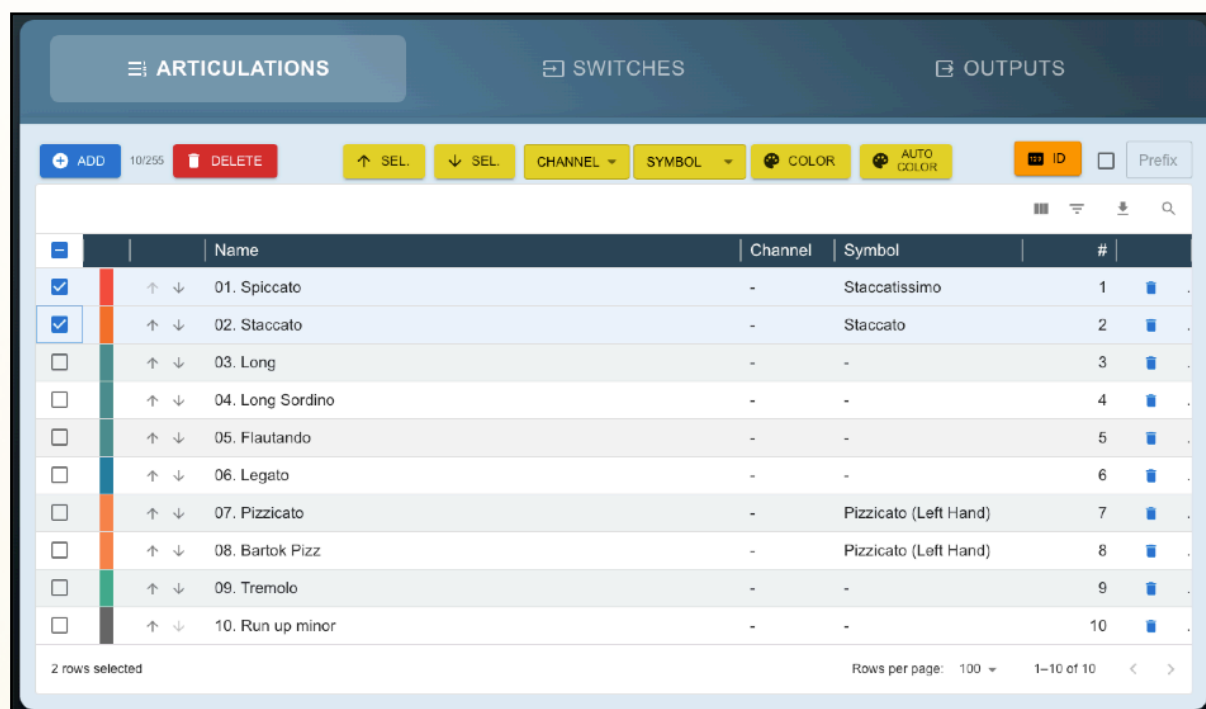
ARTICULATIONS SWITCHES OUTPUTS

ADD 10/255 DELETE SEL. SEL. CHANNEL SYMBOL COLOR AUTO COLOR ID Prefix

| | | Name | Channel | Symbol | # |
|---|---|---|---|---|---|
| | | 01. Spiccato | - | Staccatissimo | 1 |
| | | 02. Staccato | - | Staccato | 2 |
| | | 03. Long | - | - | 3 |
| | | 04. Long Sordino | - | - | 4 |
| | | 05. Flautando | - | - | 5 |
| | | 06. Legato | - | - | 6 |
| | | 07. Pizzicato | - | Pizzicato (Left Hand) | 7 |
| | | 08. Bartok Pizz | - | Pizzicato (Left Hand) | 8 |
| | | 09. Tremolo | - | - | 9 |
| | | 10. Run up minor | - | - | 10 |

2 rows selected

Rows per page: 100 1–10 of 10